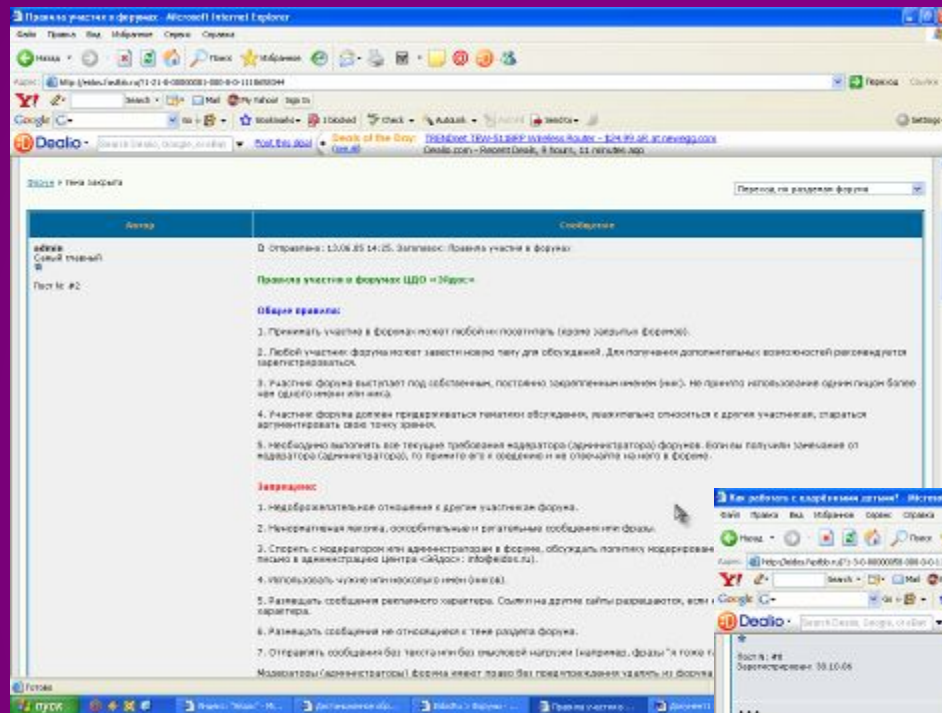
Правила участия в форумах - Microsoft Internet Explorer

Файл Правка Вид Избранное Сервис Справка

Назад Поиск Избранное

Адрес: http://eidos.ru/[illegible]

Переход

Y! Search Mail My Yahoo! Sign In

Google G- Bookmarks Check AutoLink Send to

Dealio Post this deal Deals of the Day: TRENDnet TEW-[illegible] Wireless Router - $24.99 AR at newegg.com (see all) Dealio.com - Recent Deals, 9 hours, 11 minutes ago

Форум > Тема закрыта

Переход по разделам форума

| Автор | Сообщение |
|---|---|
| admin Самый главный Пост №: #2 | Отправлено: 13.06.05 14:25. Заголовок: Правила участия в форумах |

Правила участия в форумах ЦДО «Эйдос»

Общие правила:

1. Принимать участие в форумах может любой их посетитель (кроме закрытых форумов).

2. Любой участник форума может завести новую тему для обсуждения. Для получения дополнительных возможностей рекомендуется зарегистрироваться.

3. Участник форума выступает под собственным, постоянно закрепленным именем (ник). Не принято использование одним лицом более чем одного имени или ника.

4. Участник форума должен придерживаться тематики обсуждения, уважительно относиться к другим участникам, стараться аргументировать свою точку зрения.

5. Необходимо выполнять все текущие требования модератора (администратора) форумов. Если вы получили замечание от модератора (администратора), то примите его к сведению и не отвечайте на него в форуме.

Запрещено:

1. Недоброжелательное отношение к другим участникам форума.

2. Ненормативная лексика, оскорбительные и ругательные сообщения или фразы.

3. Спорить с модератором или администратором в форуме, обсуждать политику модерирован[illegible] письмо в администрацию Центра «Эйдос»: info@eidos.ru).

4. Использовать чужие или несколько имен (ников).

5. Размещать сообщения рекламного характера. Ссылки на другие сайты разрешаются, если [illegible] характера.

6. Размещать сообщения не относящиеся к теме раздела форума.

7. Отправлять сообщения без текста или без смысловой нагрузки (например, фразы "я тоже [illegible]

Модераторы (администраторы) форума имеют право без предупреждения удалить из форума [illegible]

Как работать с одарёнными детьми? - Micros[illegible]

Файл Правка Вид Избранное Сервис Справка

Назад Поиск

Адрес: http://eidos.ru/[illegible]

Y! Search Mail

Google G-

Dealio Search Dealio, Google, or eBay

Пост №: #8
Зарегистрирован: 30.10.06

Готово

пуск

Яндекс: "эйдос" - M... | Дистанционное обр... | Eidos.ru > Форумы - ... | Правила участия ... | Документ1